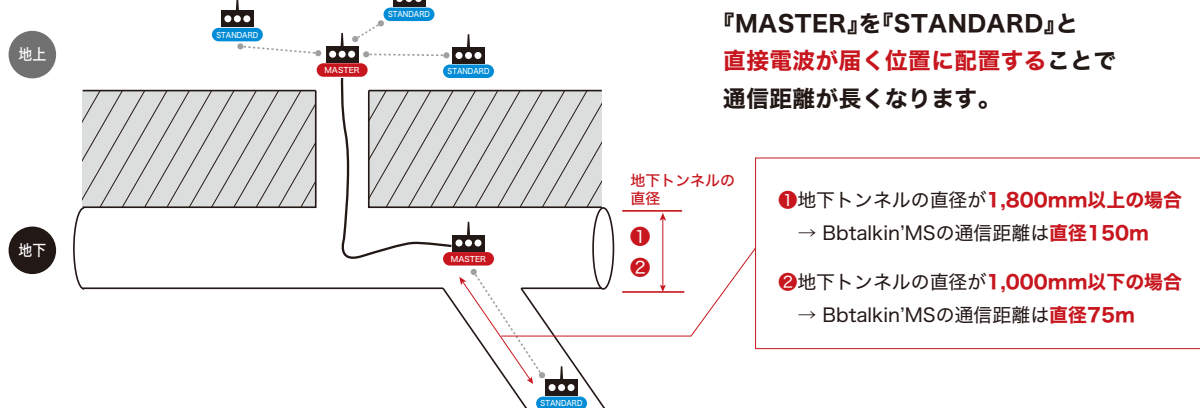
STANDARD
STANDARD
地上
MASTER
STANDARD

『MASTER』を『STANDARD』と直接電波が届く位置に配置することで通信距離が長くなります。

地下トンネルの直径
❶
❷

❶地下トンネルの直径が1,800mm以上の場合
→ Bbtalkin'MSの通信距離は直径150m

❷地下トンネルの直径が1,000mm以下の場合
→ Bbtalkin'MSの通信距離は直径75m

地下
MASTER
STANDARD